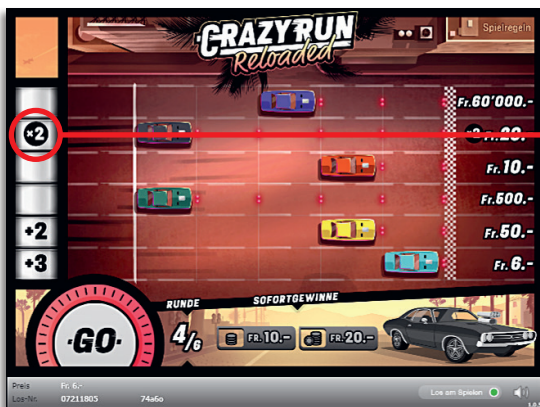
CRAZY RUN
Reloaded

Spielregeln

Fr. 60'000.-
Fr. 20.-
Fr. 10.-
Fr. 500.-
Fr. 50.-
Fr. 6.-

+2
+2
+3

GO

RUNDE
4/6

SOFORTGEWINNE
FR. 10.-
FR. 20.-

Preis Fr. 6.-
Los-Nr. 07211805 74a6o

Los am Spielen